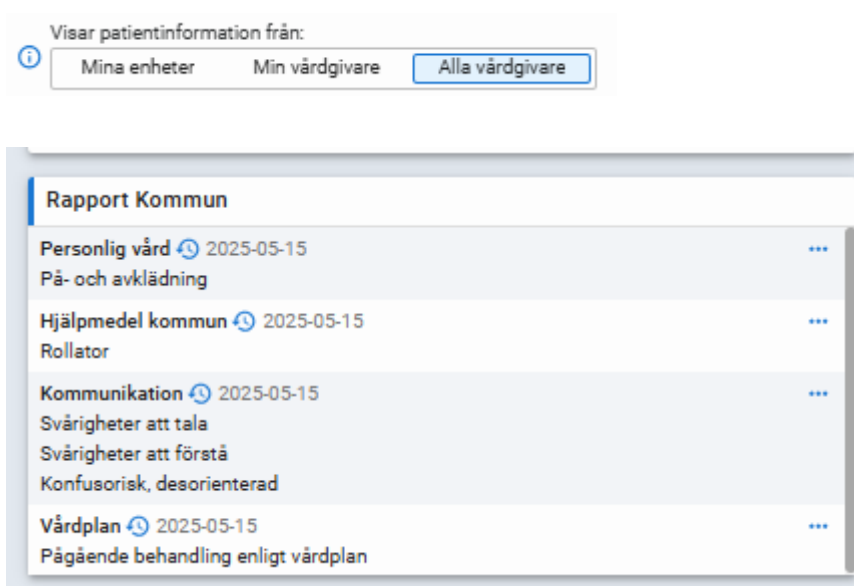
Visar patientinformation från:

Mina enheter | Min vårdgivare | Alla vårdgivare

Rapport Kommun

Personlig vård 2025-05-15 ...
På- och avklädning

Hjälpmedel kommun 2025-05-15 ...
Rollator

Kommunikation 2025-05-15 ...
Svårigheter att tala
Svårigheter att förstå
Konfusorisk, desorienterad

Vårdplan 2025-05-15 ...
Pågående behandling enligt vårdplan